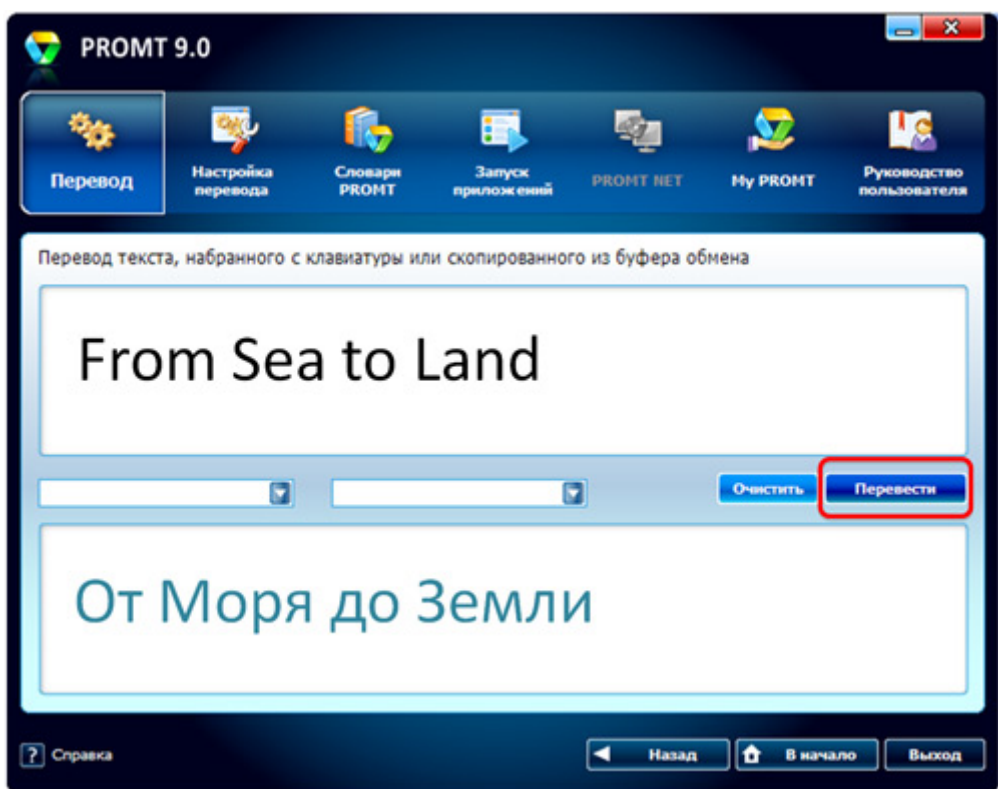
PROMT 9.0

Перевод

Настройка перевода

Словари PROMT

Запуск приложений

PROMT NET

My PROMT

Руководство пользователя

Перевод текста, набранного с клавиатуры или скопированного из буфера обмена

From Sea to Land

Очистить

Перевести

От Моря до Земли

? Справка

Назад

В начало

Выход